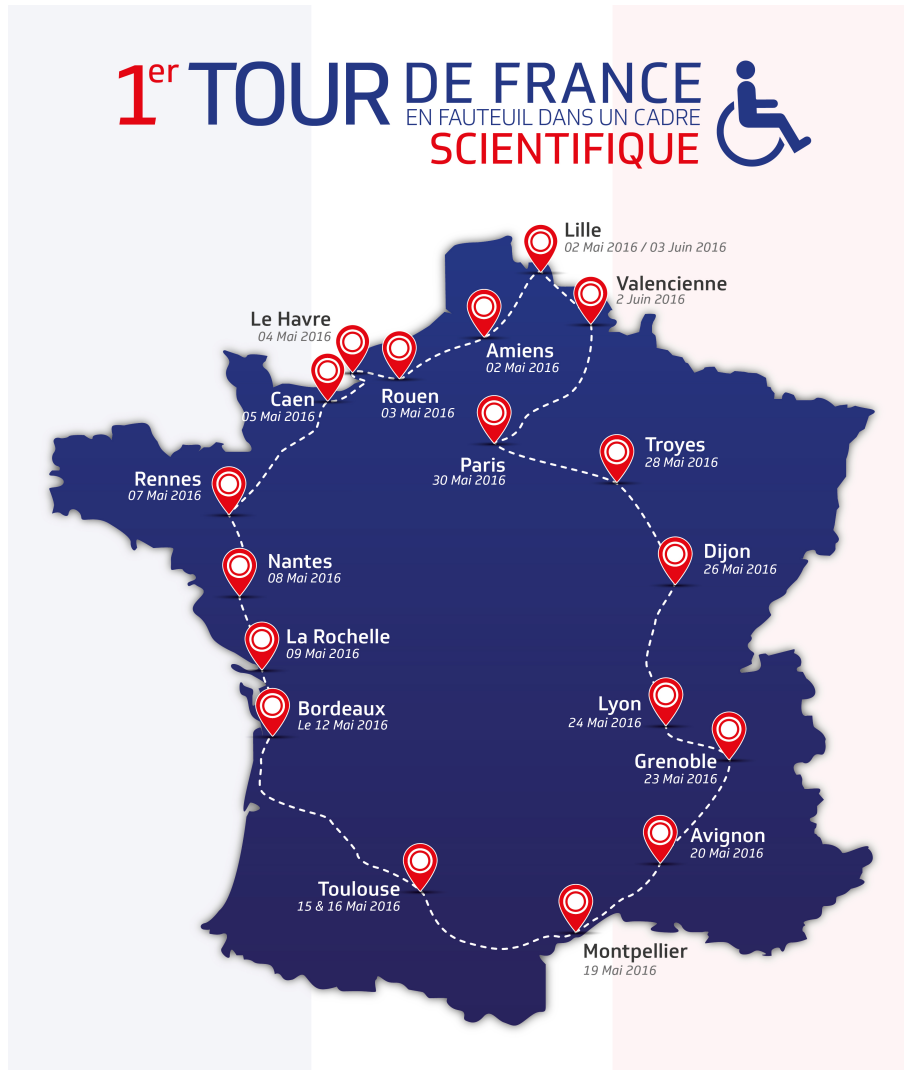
1$^{er}$ TOUR DE FRANCE EN FAUTEUIL DANS UN CADRE SCIENTIFIQUE

Lille
02 Mai 2016 / 03 Juin 2016

Valencienne
2 Juin 2016

Le Havre
04 Mai 2016

Amiens
02 Mai 2016

Caen
05 Mai 2016

Rouen
03 Mai 2016

Paris
30 Mai 2016

Troyes
28 Mai 2016

Rennes
07 Mai 2016

Nantes
08 Mai 2016

Dijon
26 Mai 2016

La Rochelle
09 Mai 2016

Bordeaux
Le 12 Mai 2016

Lyon
24 Mai 2016

Grenoble
23 Mai 2016

Avignon
20 Mai 2016

Toulouse
15 & 16 Mai 2016

Montpellier
19 Mai 2016